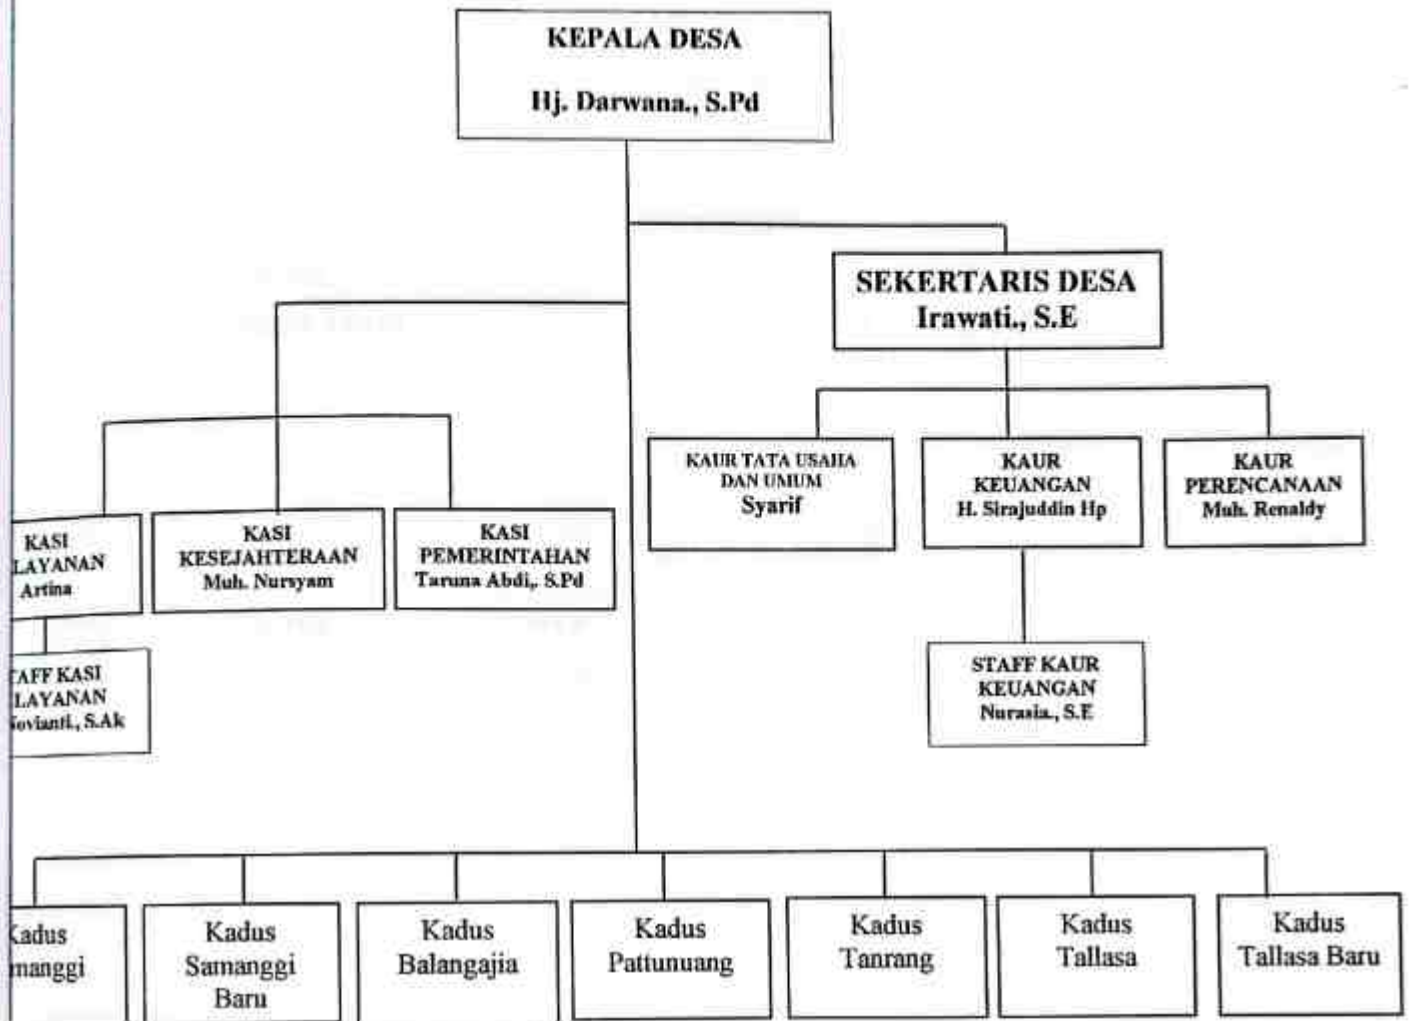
KEPALA DESA

Hj. Darwana., S.Pd

SEKERTARIS DESA
Irawati., S.E

KAUR TATA USAHA DAN UMUM
Syarif

KAUR KEUANGAN
H. Sirajuddin Hp

KAUR PERENCANAAN
Muh. Renaldy

STAFF KAUR KEUANGAN
Nurasia., S.E

KASI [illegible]LAYANAN
Artina

KASI KESEJAHTERAAN
Muh. Nursyam

KASI PEMERINTAHAN
Taruna Abdi,. S.Pd

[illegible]TAFF KASI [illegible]LAYANAN
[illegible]ovianti., S.Ak

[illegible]adus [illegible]manggi

Kadus Samanggi Baru

Kadus Balangajia

Kadus Pattunuang

Kadus Tanrang

Kadus Tallasa

Kadus Tallasa Baru